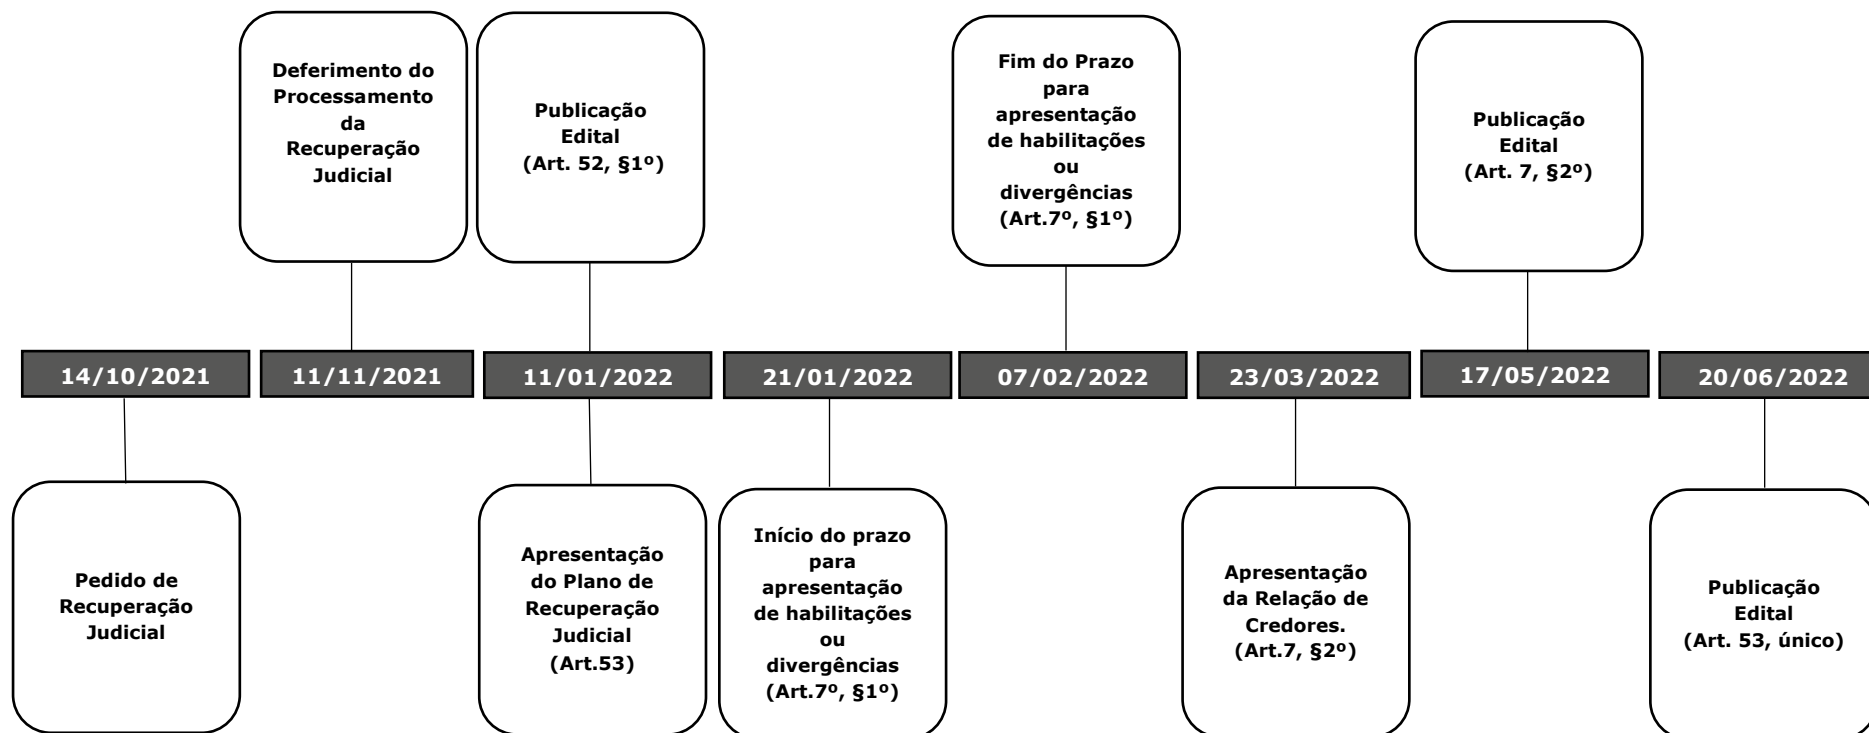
14/10/2021
Pedido de Recuperação Judicial

11/11/2021
Deferimento do Processamento da Recuperação Judicial

11/01/2022
Publicação Edital (Art. 52, §1º)
Apresentação do Plano de Recuperação Judicial (Art.53)

21/01/2022
Início do prazo para apresentação de habilitações ou divergências (Art.7º, §1º)

07/02/2022
Fim do Prazo para apresentação de habilitações ou divergências (Art.7º, §1º)

23/03/2022
Apresentação da Relação de Credores. (Art.7, §2º)

17/05/2022
Publicação Edital (Art. 7, §2º)

20/06/2022
Publicação Edital (Art. 53, único)